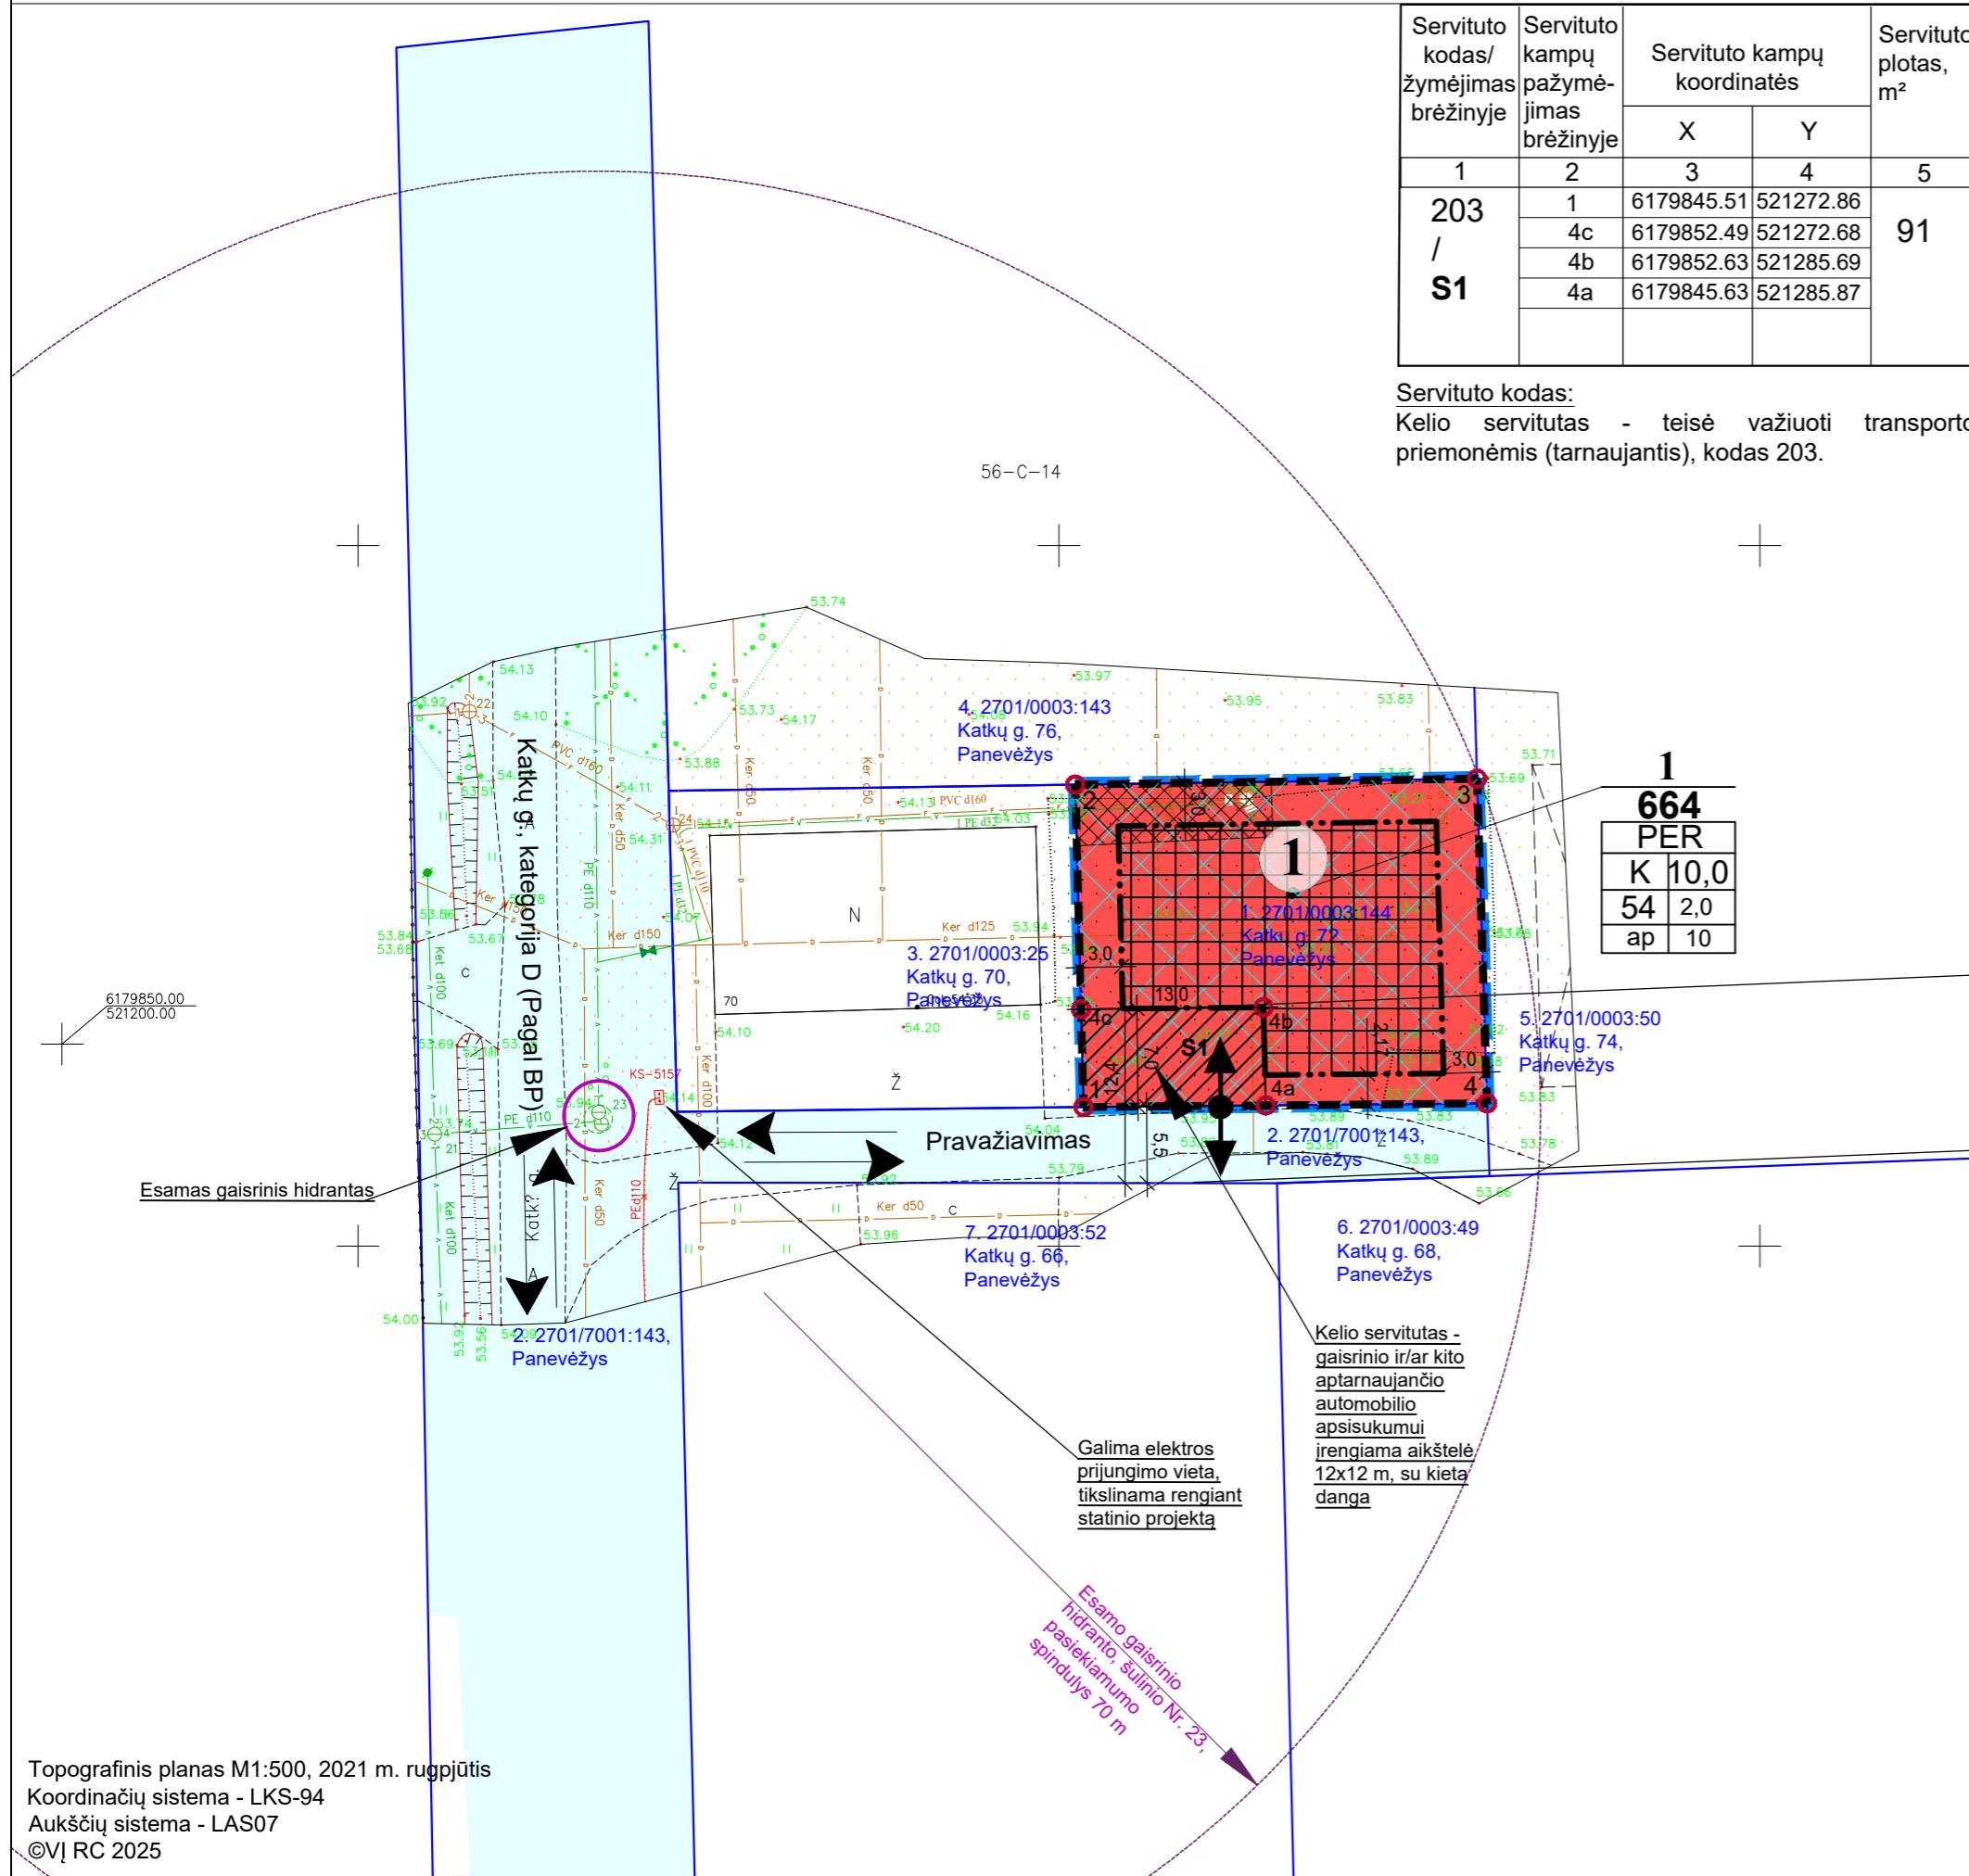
| Servituto kodas/ žymėjimas brėžinyje | Servituto kampų pažymėjimas brėžinyje | Servituto kampų koordinatės X | Servituto kampų koordinatės Y | Servituto plotas, m² |
|---|---|---|---|---|
| 1 | 2 | 3 | 4 | 5 |
| 203 / S1 | 1 | 6179845.51 | 521272.86 | 91 |
| | 4c | 6179852.49 | 521272.68 | |
| | 4b | 6179852.63 | 521285.69 | |
| | 4a | 6179845.63 | 521285.87 | |

Servituto kodas:
Kelio servitutas - teisė važiuoti transporto priemonėmis (tarnaujantis), kodas 203.

56-C-14

1
664
PER
| K | 10,0 |
|---|---|
| 54 | 2,0 |
| ap | 10 |

4. 2701/0003:143
Katkų g. 76,
Panevėžys

3. 2701/0003:25
Katkų g. 70,
Panevėžys

1. 2701/0003:144
Katkų g. 72,
Panevėžys

5. 2701/0003:50
Katkų g. 74,
Panevėžys

2. 2701/7001:143,
Panevėžys

6. 2701/0003:49
Katkų g. 68,
Panevėžys

7. 2701/0003:52
Katkų g. 66,
Panevėžys

2. 2701/7001:143,
Panevėžys

Katkų g., kategorija D (Pagal BP)

Pravažiavimas

S1
1 2 3 4 4a 4b 4c
3,0 13,0 3,0 5,5

6179850.00
521200.00

KS-5157

Esamas gaisrinis hidrantas

Galima elektros prijungimo vieta, tikslinama rengiant statinio projektą

Kelio servitutas - gaisrinio ir/ar kito aptarnaujančio automobilio apsisukumui įrengiama aikštelė 12x12 m, su kieta danga

Esamo gaisrinio hidranto, šulinio Nr. 23, pasiekiamumo spindulys 70 m

Topografinis planas M1:500, 2021 m. rugpjūtis
Koordinačių sistema - LKS-94
Aukščių sistema - LAS07
©VĮ RC 2025